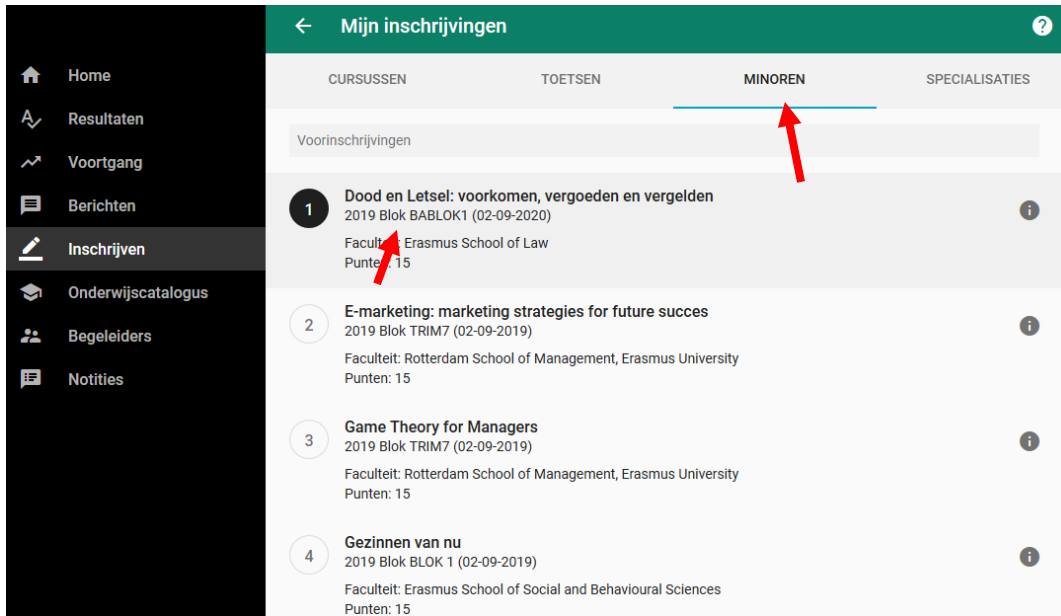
Home
Resultaten
Voortgang
Berichten
Inschrijven
Onderwijscatalogus
Begeleiders
Notities

Mijn inschrijvingen

?

CURSUSSEN
TOETSEN
MINOREN
SPECIALISATIES

Voorinschrijvingen

1
Dood en Letsel: voorkomen, vergoeden en vergelden
2019 Blok BABLOK1 (02-09-2020)
Faculteit: Erasmus School of Law
Punten: 15

2
E-marketing: marketing strategies for future succes
2019 Blok TRIM7 (02-09-2019)
Faculteit: Rotterdam School of Management, Erasmus University
Punten: 15

3
Game Theory for Managers
2019 Blok TRIM7 (02-09-2019)
Faculteit: Rotterdam School of Management, Erasmus University
Punten: 15

4
Gezinnen van nu
2019 Blok BLOK 1 (02-09-2019)
Faculteit: Erasmus School of Social and Behavioural Sciences
Punten: 15